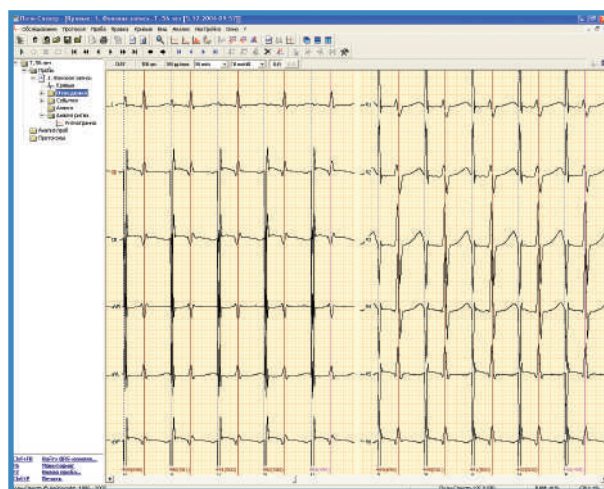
Поли-Спектр - [Кривые: 1. Фоновая запись. Т. 56 лет [5.12.2006 03:57]]
Обследование Протокол Проба Правка Кривые Вид Анализ Настройка Окно ?
Т. 56 лет
Пробы
1. Фоновая запись
Кривые
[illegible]
События
Анализ
Анализ ритма
Ритмограмма
Анализ проб
Протоколы
Ctrl+F8 Найти QRS-комплекс...
F6 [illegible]
F7 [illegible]
Ctrl+F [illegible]